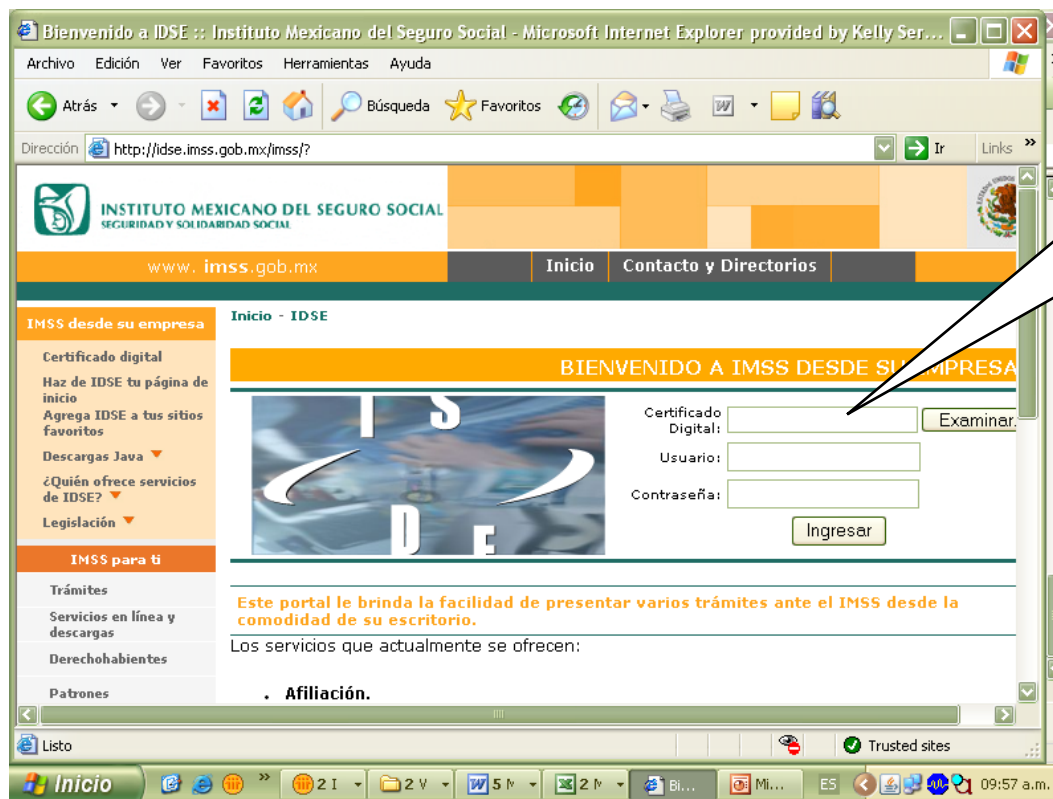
Bienvenido a IDSE :: Instituto Mexicano del Seguro Social - Microsoft Internet Explorer provided by Kelly Ser...

Archivo Edición Ver Favoritos Herramientas Ayuda

Atrás Búsqueda Favoritos

Dirección http://idse.imss.gob.mx/imss/? Ir Links

INSTITUTO MEXICANO DEL SEGURO SOCIAL
SEGURIDAD Y SOLIDARIDAD SOCIAL

www.imss.gob.mx Inicio Contacto y Directorios

IMSS desde su empresa

Certificado digital
Haz de IDSE tu página de inicio
Agrega IDSE a tus sitios favoritos
Descargas Java
¿Quién ofrece servicios de IDSE?
Legislación

IMSS para ti

Trámites
Servicios en línea y descargas
Derechohabientes
Patrones

Inicio - IDSE

BIENVENIDO A IMSS DESDE SU EMPRESA

Certificado Digital: Examinar.
Usuario:
Contraseña:
Ingresar

Este portal le brinda la facilidad de presentar varios trámites ante el IMSS desde la comodidad de su escritorio.

Los servicios que actualmente se ofrecen:

• Afiliación.

Listo Trusted sites

Inicio 2 I 2 V 5 N 2 N Bi... Mi... ES 09:57 a.m.